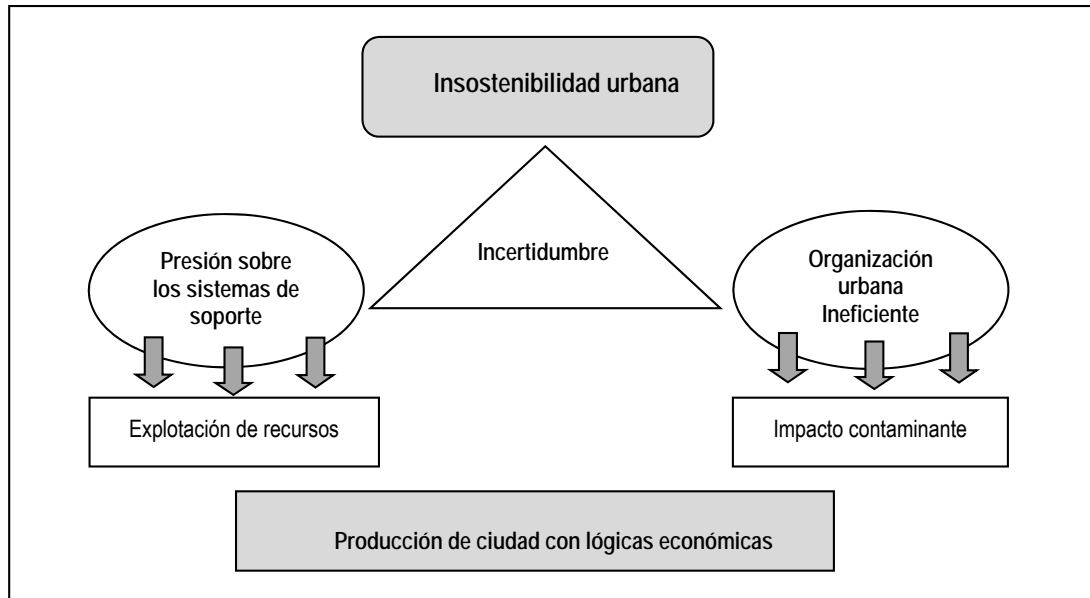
Insostenibilidad urbana

Presión sobre los sistemas de soporte

Incertidumbre

Organización urbana Ineficiente

Explotación de recursos

Impacto contaminante

Producción de ciudad con lógicas económicas